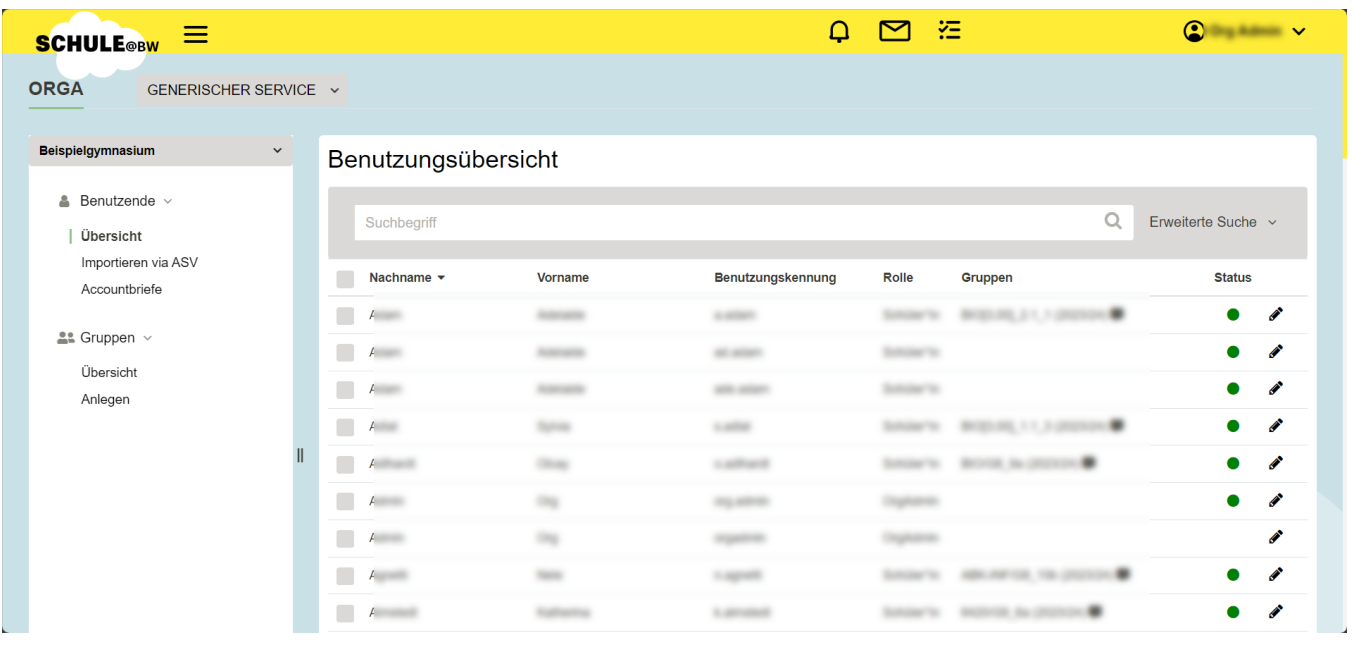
SCHULE@BW

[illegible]

ORGA

GENERISCHER SERVICE

Beispielgymnasium

Benutzende

Übersicht

Importieren via ASV

Accountbriefe

Gruppen

Übersicht

Anlegen

Benutzungsübersicht

Suchbegriff

Erweiterte Suche

| | Nachname | Vorname | Benutzungskennung | Rolle | Gruppen | Status |
|---|---|---|---|---|---|---|
| | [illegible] | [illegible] | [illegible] | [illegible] | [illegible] | |
| | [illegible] | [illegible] | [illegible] | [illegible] | | |
| | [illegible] | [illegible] | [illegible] | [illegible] | | |
| | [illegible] | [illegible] | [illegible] | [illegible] | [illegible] | |
| | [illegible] | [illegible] | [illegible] | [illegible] | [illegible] | |
| | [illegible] | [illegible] | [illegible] | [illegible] | | |
| | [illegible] | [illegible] | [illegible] | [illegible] | | |
| | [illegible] | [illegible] | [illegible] | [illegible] | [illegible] | |
| | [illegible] | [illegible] | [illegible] | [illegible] | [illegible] | |